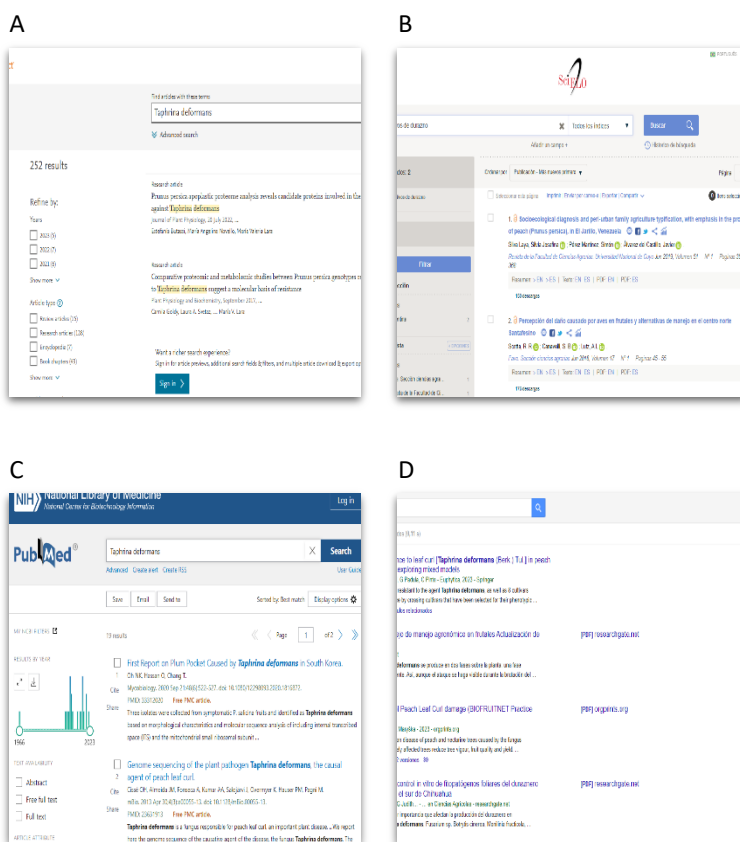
A

Find articles with these terms
Taphrina deformans
Advanced search

252 results

Refine by:
Years
2023 (5)
2022 (7)
2021 (9)
Show more

Article type
Review articles (15)
Research articles (128)
Encyclopedia (5)
Book chapters (93)
Show more

Research article
Prunus persica apoplastic proteome analysis reveals candidate proteins involved in the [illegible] against Taphrina deformans
Journal of Plant Physiology, 26 July 2022, ...
Estefanía Butassi, María Angelina Novello, María Verónica Laro

Research article
Comparative proteomic and metabolomic studies between Prunus persica genotypes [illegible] to Taphrina deformans suggest a molecular basis of resistance
Plant Physiology and Biochemistry, September 2017, ...
Camila Goldy, Laura A. Svetaz, ... María V. Lara

Want a richer search experience?
Sign in for article previews, additional search fields & filters, and multiple article download & export op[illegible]
Sign in

B

SciELO

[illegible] de durazno
Todos los índices
Buscar
Añadir un campo +
Historia de búsqueda

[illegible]dos: 2
Ordenar por: Publicación - Más nuevos primero
Página
Seleccionar toda página
Filtrar

1. Socioecological diagnosis and peri-urban family agriculture typification, with emphasis in the pro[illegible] of peach (Prunus persica), in El Jarillo, Venezuela
Silva Laya, Silvia Josefina; Pérez Martínez, Simón; Álvarez de Castillo, Jorge
Revista de la Facultad de Ciencias Agrarias. Universidad Nacional de Cuyo, Jun 2019, Volumen 51 Nº 1 Páginas 35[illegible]
Resumen: EN ES | Texto: EN ES | PDF: EN | PDF: ES
10 descargas

2. Percepción del daño causado por aves en frutales y alternativas de manejo en el centro norte Santafesino
Bertta, R. R.; Caswell, G. B.; Isla, A. L.
Fave. Sección ciencias agrarias, Jun 2018, Volumen 17 Nº 1 Páginas 45 - 55
Resumen: EN ES | Texto: EN ES | PDF: EN | PDF: ES
11 descargas

C

NIH National Library of Medicine
National Center for Biotechnology Information
Log in

PubMed
Taphrina deformans
Search
Advanced Create alert Create RSS
User Guide

Save Email Send to
Sorted by: Best match Display options

MY NCBI FILTERS
RESULTS BY YEAR
1966 2023
TEXT AVAILABILITY
Abstract
Free full text
Full text
ARTICLE ATTRIBUTE

19 results
Page 1 of 2

1 First Report on Plum Pocket Caused by Taphrina deformans in South Korea.
Cite Share
Cho MK, Hassan O, Chang T.
Mycobiology. 2020 Sep 7;48(6):522-527. doi: 10.1080/12298093.2020.1816372.
PMID: 33312020 Free PMC article.
Three isolates were collected from symptomatic P. salicina fruits and identified as Taphrina deformans based on morphological characteristics and molecular sequence analysis of including internal transcribed space (ITS) and the mitochondrial small ribosomal subunit ...

2 Genome sequencing of the plant pathogen Taphrina deformans, the causal agent of peach leaf curl.
Cissé OH, Almeida JM, Fonseca A, Kumar AA, Salojärvi J, Overmyer K, Hauser PM, Pagni M.
mBio. 2013 Apr 30;4(3):e00055-13. doi: 10.1128/mBio.00055-13.
PMID: 23631913 Free PMC article.
Taphrina deformans is a fungus responsible for peach leaf curl, an important plant disease. ... We report here the genome sequence of the causative agent of the disease, the fungus Taphrina deformans. The

D

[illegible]

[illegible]nce to leaf curl [Taphrina deformans (Berk.) Tul.] in peach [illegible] exploring mixed models
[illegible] G Padula, C Pinto - Euphytica, 2023 - Springer
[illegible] resistant to the agent Taphrina deformans, as well as 8 cultivars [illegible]
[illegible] relacionados

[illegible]o de manejo agronómico en frutales Actualización de [PDF] researchgate.net
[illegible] deformans se produce en dos fases sobre la planta: una fase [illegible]

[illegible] Peach Leaf Curl damage [BIOFRUITNET Practice [PDF] orgprints.org
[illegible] Weeskia - 2023 - orgprints.org
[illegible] disease of peach and nectarine trees caused by the fungus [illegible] affected trees reduce tree vigour, fruit quality and yield ...
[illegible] versiones

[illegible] control in vitro de fitopatógenos foliares del durazno [PDF] researchgate.net
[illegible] sur de Chihuahua
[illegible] en Ciencias Agrícolas - researchgate.net
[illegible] deformans, Fusarium sp. Botrytis cinerea, Monilinia fructicola ...